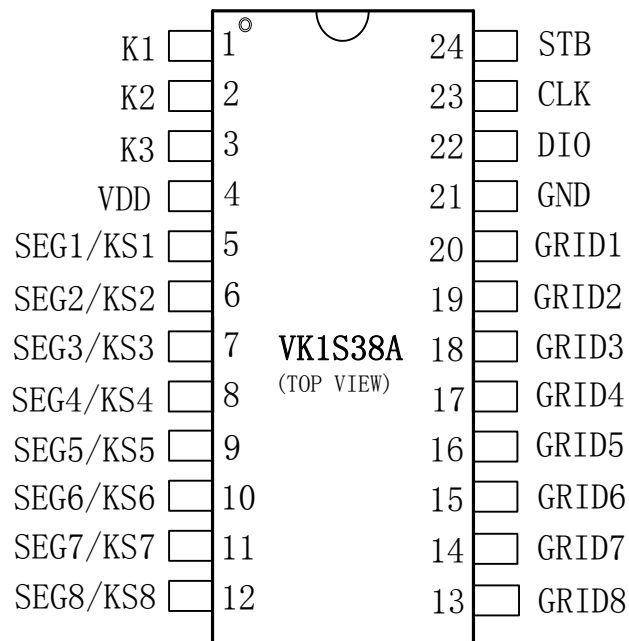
K1 1
K2 2
K3 3
VDD 4
SEG1/KS1 5
SEG2/KS2 6
SEG3/KS3 7
SEG4/KS4 8
SEG5/KS5 9
SEG6/KS6 10
SEG7/KS7 11
SEG8/KS8 12

VK1S38A
(TOP VIEW)

24 STB
23 CLK
22 DIO
21 GND
20 GRID1
19 GRID2
18 GRID3
17 GRID4
16 GRID5
15 GRID6
14 GRID7
13 GRID8